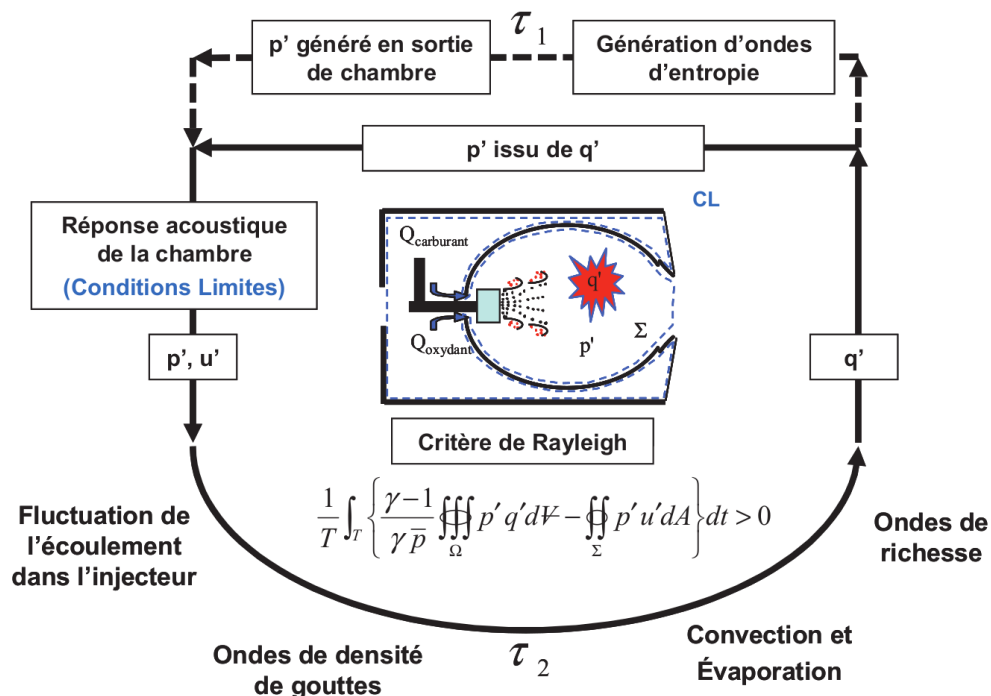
p' généré en sortie de chambre

$\tau_1$

Génération d'ondes d'entropie

p' issu de q'

CL

Réponse acoustique de la chambre (Conditions Limites)

$Q_{carburant}$

q'

$Q_{oxydant}$

p'

$\Sigma$

p', u'

q'

Critère de Rayleigh

$\frac{1}{T}\int_T \left\{ \frac{\gamma-1}{\gamma \bar{p}} \oiiint_\Omega p' q' dV - \oiint_\Sigma p' u' dA \right\} dt > 0$

Fluctuation de l'écoulement dans l'injecteur

Ondes de richesse

Convection et Évaporation

Ondes de densité de gouttes

$\tau_2$